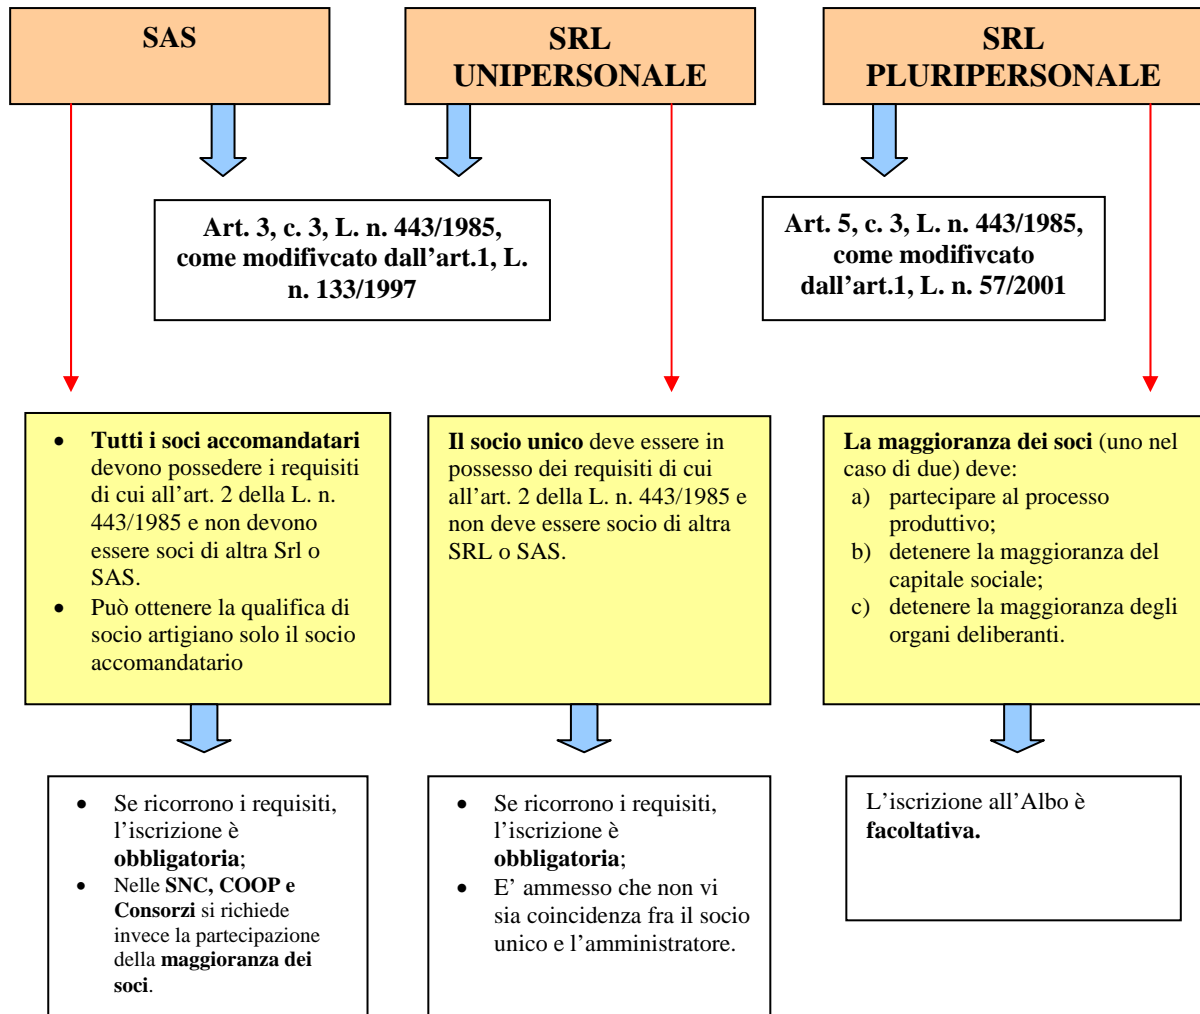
SAS

SRL UNIPERSONALE

SRL PLURIPERSONALE

Art. 3, c. 3, L. n. 443/1985, come modifivcato dall’art.1, L. n. 133/1997

Art. 5, c. 3, L. n. 443/1985, come modifivcato dall’art.1, L. n. 57/2001

- Tutti i soci accomandatari devono possedere i requisiti di cui all’art. 2 della L. n. 443/1985 e non devono essere soci di altra Srl o SAS.
- Può ottenere la qualifica di socio artigiano solo il socio accomandatario

Il socio unico deve essere in possesso dei requisiti di cui all’art. 2 della L. n. 443/1985 e non deve essere socio di altra SRL o SAS.

La maggioranza dei soci (uno nel caso di due) deve:
a) partecipare al processo produttivo;
b) detenere la maggioranza del capitale sociale;
c) detenere la maggioranza degli organi deliberanti.

- Se ricorrono i requisiti, l’iscrizione è obbligatoria;
- Nelle SNC, COOP e Consorzi si richiede invece la partecipazione della maggioranza dei soci.

- Se ricorrono i requisiti, l’iscrizione è obbligatoria;
- E’ ammesso che non vi sia coincidenza fra il socio unico e l’amministratore.

L’iscrizione all’Albo è facoltativa.